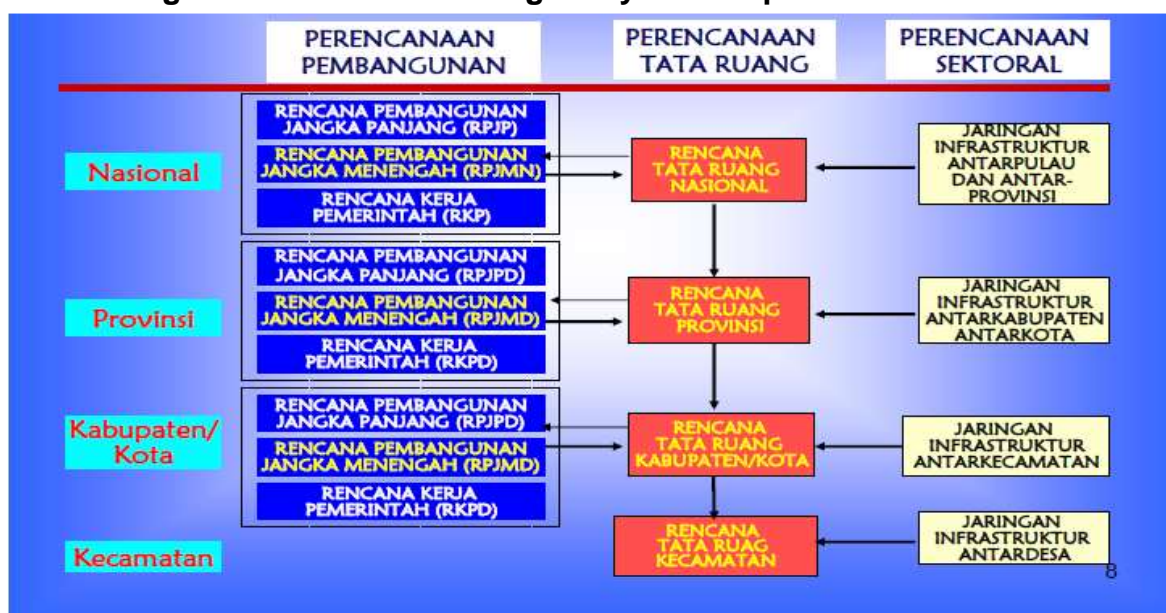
PERENCANAAN PEMBANGUNAN

PERENCANAAN TATA RUANG

PERENCANAAN SEKTORAL

Nasional

RENCANA PEMBANGUNAN JANGKA PANJANG (RPJP)

RENCANA PEMBANGUNAN JANGKA MENENGAH (RPJMN)

RENCANA KERJA PEMERINTAH (RKP)

RENCANA TATA RUANG NASIONAL

JARINGAN INFRASTRUKTUR ANTARPULAU DAN ANTAR-PROVINSI

Provinsi

RENCANA PEMBANGUNAN JANGKA PANJANG (RPJPD)

RENCANA PEMBANGUNAN JANGKA MENENGAH (RPJMD)

RENCANA KERJA PEMERINTAH (RKPD)

RENCANA TATA RUANG PROVINSI

JARINGAN INFRASTRUKTUR ANTARKABUPATEN ANTARKOTA

Kabupaten/ Kota

RENCANA PEMBANGUNAN JANGKA PANJANG (RPJPD)

RENCANA PEMBANGUNAN JANGKA MENENGAH (RPJMD)

RENCANA KERJA PEMERINTAH (RKPD)

RENCANA TATA RUANG KABUPATEN/KOTA

JARINGAN INFRASTRUKTUR ANTARKECAMATAN

Kecamatan

RENCANA TATA RUAG KECAMATAN

JARINGAN INFRASTRUKTUR ANTARDESA

8